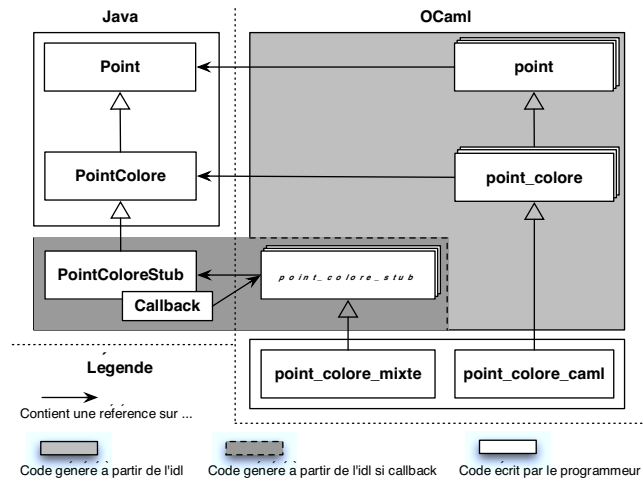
Java

OCaml

Point

point

PointColore

point_colore

PointColoreStub

point_colore_stub

Callback

Légende

point_colore_mixte

point_colore_caml

Contient une référence sur ...

Code généré à partir de l'idl

Code généré à partir de l'idl si callback

Code écrit par le programmeur